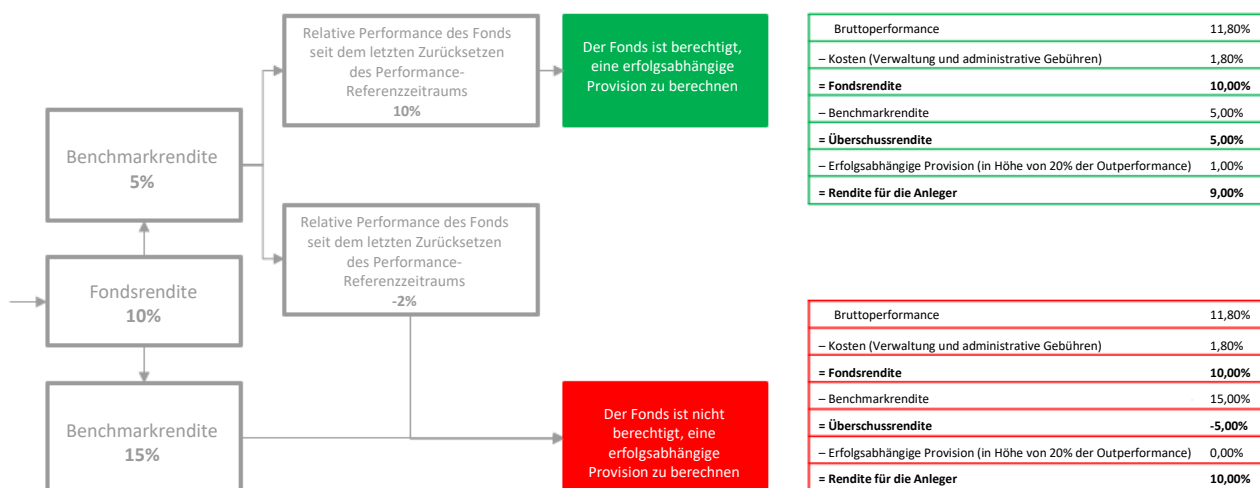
Benchmarkrendite
5%

Fondsrendite
10%

Benchmarkrendite
15%

Relative Performance des Fonds seit dem letzten Zurücksetzen des Performance-Referenzzeitraums
10%

Relative Performance des Fonds seit dem letzten Zurücksetzen des Performance-Referenzzeitraums
-2%

Der Fonds ist berechtigt, eine erfolgsabhängige Provision zu berechnen

Der Fonds ist nicht berechtigt, eine erfolgsabhängige Provision zu berechnen

| | |
|---|---|
| Bruttoperformance | 11,80% |
| – Kosten (Verwaltung und administrative Gebühren) | 1,80% |
| **= Fondsrendite** | **10,00%** |
| – Benchmarkrendite | 5,00% |
| **= Überschussrendite** | **5,00%** |
| – Erfolgsabhängige Provision (in Höhe von 20% der Outperformance) | 1,00% |
| **= Rendite für die Anleger** | **9,00%** |

| | |
|---|---|
| Bruttoperformance | 11,80% |
| – Kosten (Verwaltung und administrative Gebühren) | 1,80% |
| **= Fondsrendite** | **10,00%** |
| – Benchmarkrendite | 15,00% |
| **= Überschussrendite** | **-5,00%** |
| – Erfolgsabhängige Provision (in Höhe von 20% der Outperformance) | 0,00% |
| **= Rendite für die Anleger** | **10,00%** |